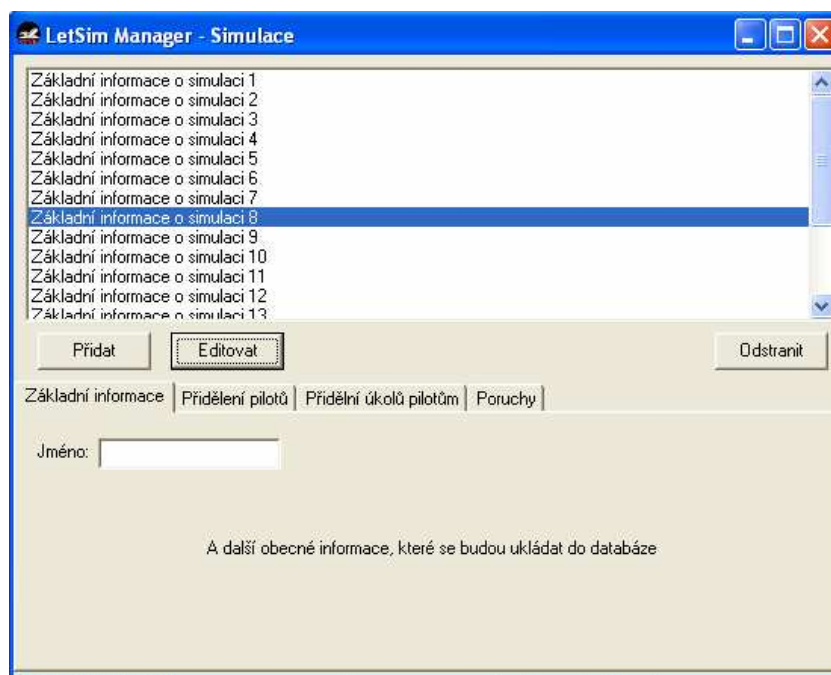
LetSim Manager - Simulace

Základní informace o simulaci 1
Základní informace o simulaci 2
Základní informace o simulaci 3
Základní informace o simulaci 4
Základní informace o simulaci 5
Základní informace o simulaci 6
Základní informace o simulaci 7
Základní informace o simulaci 8
Základní informace o simulaci 9
Základní informace o simulaci 10
Základní informace o simulaci 11
Základní informace o simulaci 12
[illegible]

Přidat
Editovat
Odstranit

Základní informace | Přidělení pilotů | Přidělní úkolů pilotům | Poruchy

Jméno:

A další obecné informace, které se budou ukládat do databáze